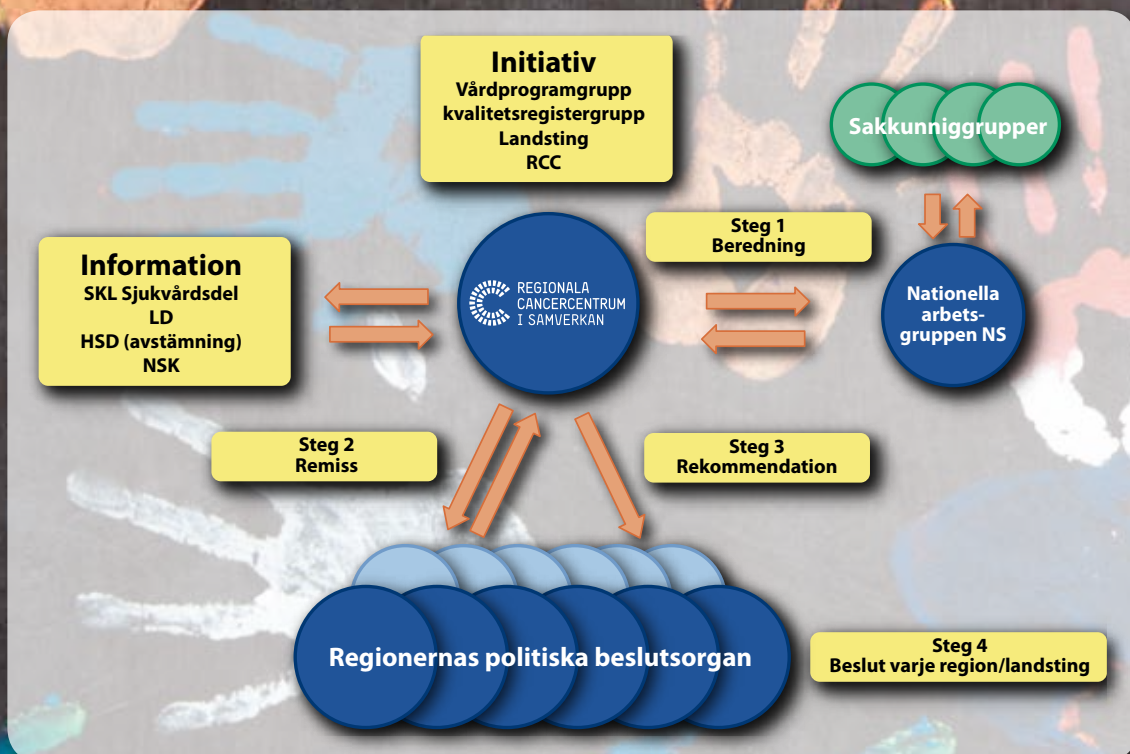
Initiativ
Vårdprogramgrupp
kvalitetsregistergrupp
Landsting
RCC

Sakkunniggrupper

Information
SKL Sjukvårdsdel
LD
HSD (avstämning)
NSK

Steg 1
Beredning

REGIONALA
CANCERCENTRUM
I SAMVERKAN

Nationella arbetsgruppen NS

Steg 2
Remiss

Steg 3
Rekommendation

Regionernas politiska beslutsorgan

Steg 4
Beslut varje region/landsting